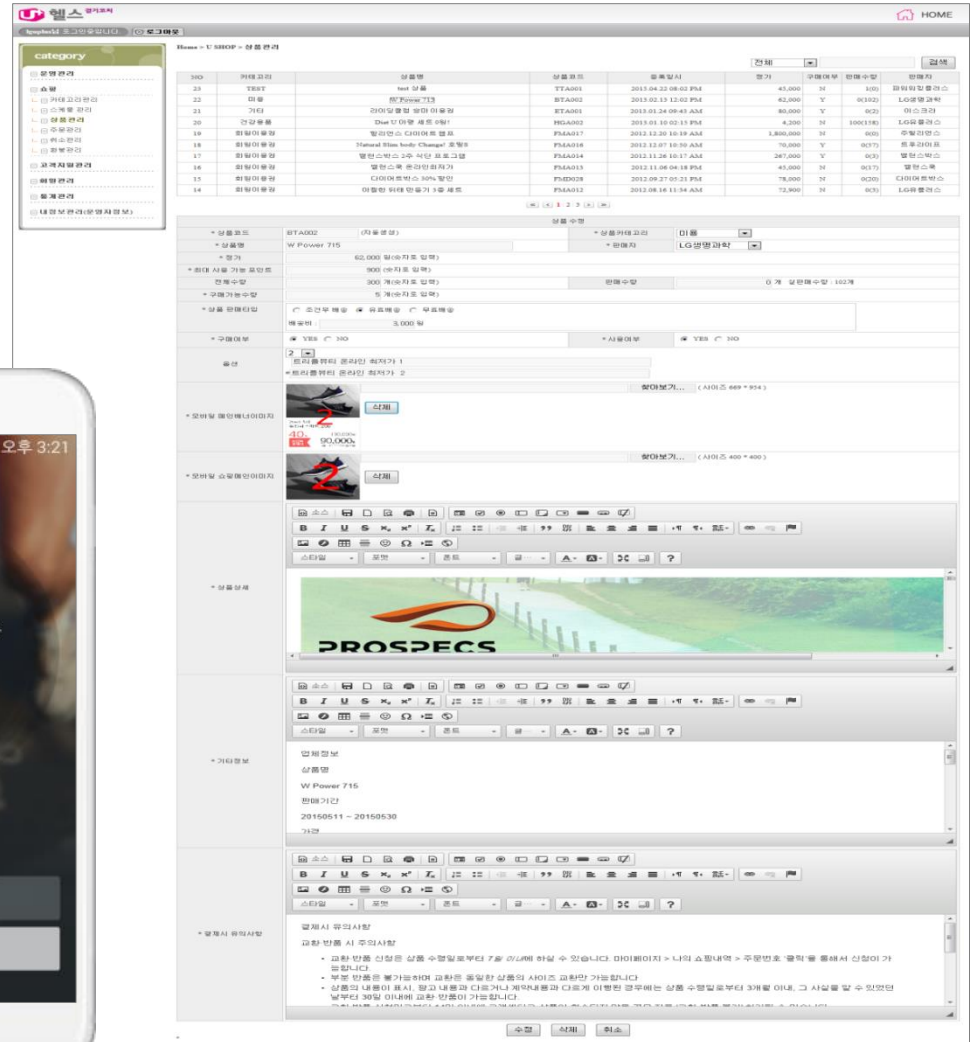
U 헬스 경기도지사

HOME

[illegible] 로그인중입니다. 로그아웃

category

운영관리

쇼핑

카테고리관리

스케줄 관리

상품관리

주문관리

취소관리

환불관리

고객지원관리

회원관리

통계관리

내정보관리(운영자정보)

Home > U SHOP > 상품관리

전체

검색

| NO | 카테고리 | 상품명 | 상품코드 | 등록일시 | 정가 | 구매여부 | 판매수량 | 판매자 |
|---|---|---|---|---|---|---|---|---|
| 23 | TEST | test 상품 | TTA001 | 2015.04.22 08:02 PM | 45,000 | N | 1(0) | 파워워킹플러스 |
| 22 | 미용 | W Power 715 | BTA002 | 2015.02.13 12:02 PM | 62,000 | Y | 0(102) | LG생명과학 |
| 21 | 기타 | 라이딩클럽 유마 이용권 | ETA001 | 2015.01.24 09:43 AM | 80,000 | Y | 0(2) | 어스크라 |
| 20 | 건강용품 | Duet U 마왕 세트 8향! | HGA002 | 2015.01.10 02:15 PM | 4,200 | N | 100(118) | LG유플러스 |
| 19 | 회원이용권 | 할리언스 다이어트 캠프 | FMA017 | 2012.12.20 10:19 AM | 1,800,000 | N | 0(0) | 주필라인스 |
| 18 | 회원이용권 | Natural Slim body Change! 포함!! | FMA016 | 2012.12.07 10:50 AM | 70,000 | Y | 0(57) | 트루라이프 |
| 17 | 회원이용권 | 웰빙스박스 2주 식단 프로그램 | FMA014 | 2012.11.26 10:17 AM | 287,000 | N | 0(3) | 웰빙스박스 |
| 16 | 회원이용권 | 웰빙스쿨 온라인최저가 | FMA013 | 2012.11.06 04:18 PM | 45,000 | N | 0(17) | 웰빙스쿨 |
| 15 | 회원이용권 | 다이어트박스 30% 할인 | FMD028 | 2012.09.27 05:21 PM | 78,000 | N | 0(20) | 다이어트박스 |
| 14 | 회원이용권 | 아침한 뒤태 만들기 3종 세트 | FMA012 | 2012.08.16 11:54 AM | 72,900 | N | 0(5) | LG유플러스 |

1 2 3

상품 수정

* 상품코드 BTA002 (자동생성)
* 상품카테고리 미용
* 상품명 W Power 715
* 판매자 LG생명과학
* 정가 62,000 원(숫자로 입력)
* 최대 사용 가능 포인트 900 (숫자로 입력)
전체수량 300 개(숫자로 입력)
판매수량 0 개 실판매수량 : 102개
* 구매가능수량 5 개(숫자로 입력)
* 상품 판매타입 조건부 배송 유료배송 무료배송
배송비 3,000 원
* 구매여부 YES NO
* 사용여부 YES NO
옵션 2
트리플뷰티 온라인 최저가 1
트리플뷰티 온라인 최저가 2

* 모바일 메인배너이미지 찾아보기... (사이즈 669 * 974) 삭제
40% 90,000
* 모바일 쇼핑메인이미지 찾아보기... (사이즈 400 * 400) 삭제

* 상품상세
소스
B I U S
스타일 포맷 폰트 크기 ?
PROSPECS

* 기타정보
소스
B I U S
스타일 포맷 폰트 크기 ?
업체정보
상품명
W Power 715
판매기간
20150511 ~ 20150530
가격

* 결제시 유의사항
소스
B I U S
스타일 포맷 폰트 크기 ?
결제시 유의사항
교환 반품 시 주의사항
• 교환·반품 신청은 상품 수령일로부터 7일 이내에 하실 수 있습니다. 마이페이지 > 나의 쇼핑내역 > 주문번호 '클릭'을 통해서 신청이 가능합니다.
• 부분 반품은 불가능하며 교환은 동일한 상품의 사이즈 교환만 가능합니다
• 상품의 내용이 표시, 광고 내용과 다르거나 계약내용과 다르게 이행된 경우에는 상품 수령일로부터 3개월 이내, 그 사실을 알 수 있었던 날부터 30일 이내에 교환·반품이 가능합니다
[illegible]

수정 삭제 취소

오후 3:21